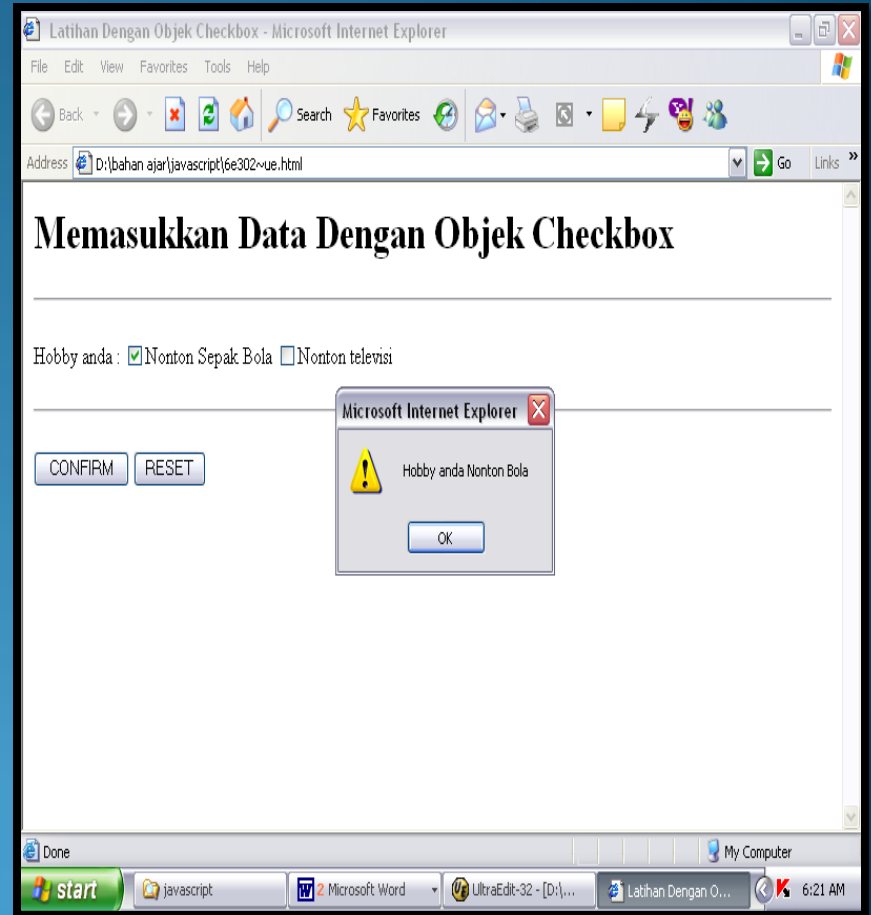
Latihan Dengan Objek Checkbox - Microsoft Internet Explorer

File Edit View Favorites Tools Help

Back Search Favorites

Address D:\bahan ajar\javascript\6e302~ue.html Go Links

Memasukkan Data Dengan Objek Checkbox

Hobby anda : ☑Nonton Sepak Bola ☐Nonton televisi

CONFIRM RESET

Microsoft Internet Explorer

Hobby anda Nonton Bola

OK

Done

My Computer

start javascript 2 Microsoft Word UltraEdit-32 - [D:\... Latihan Dengan O... 6:21 AM